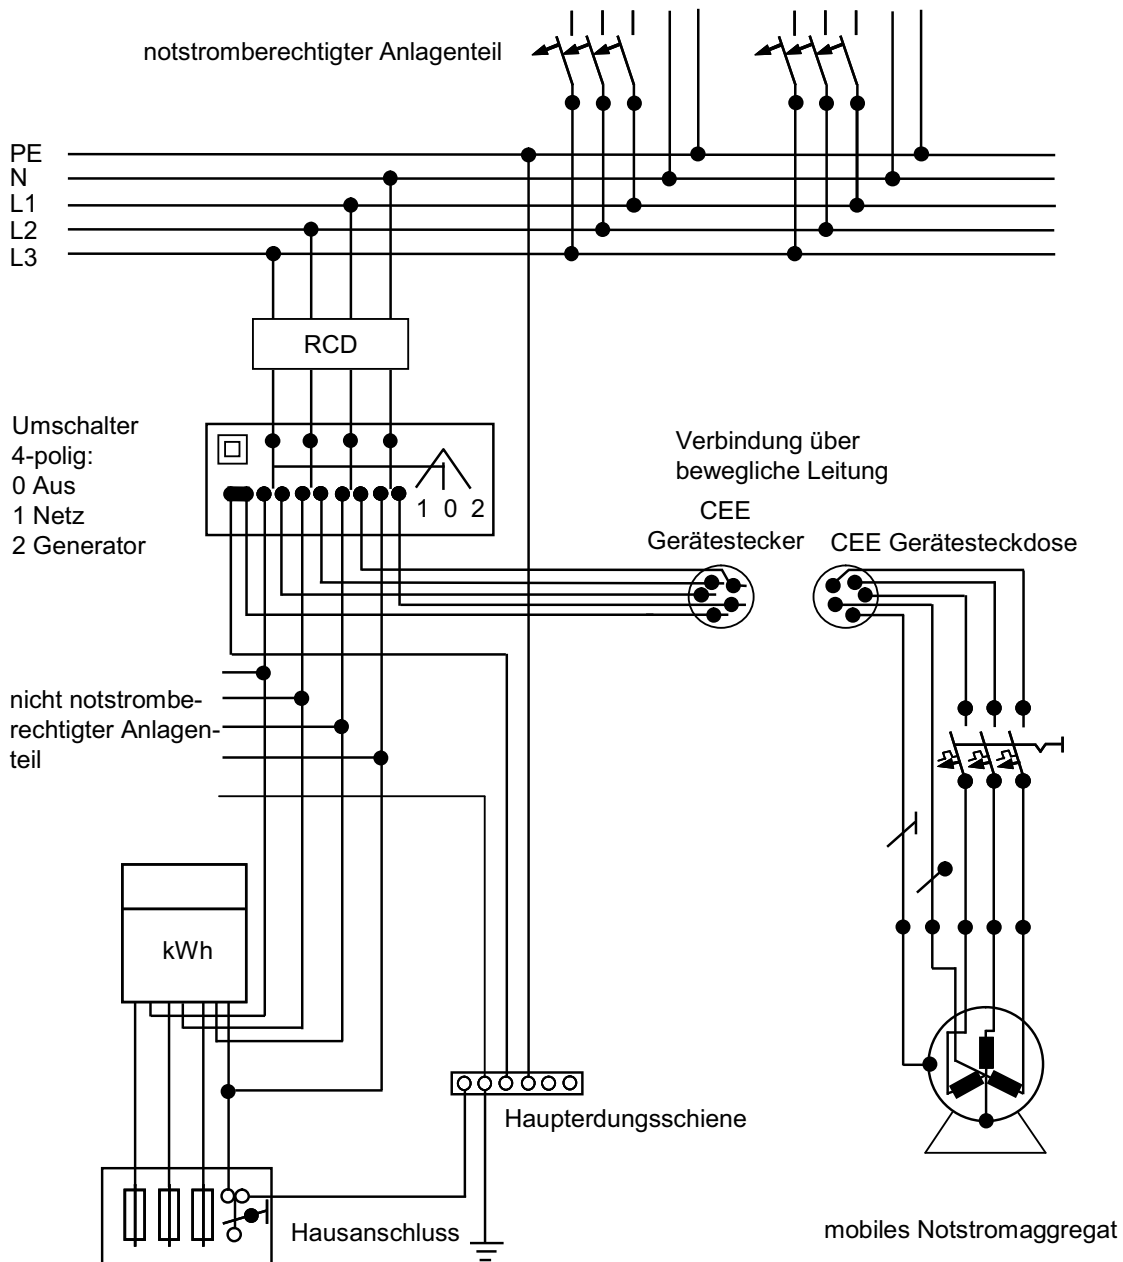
notstromberechtigter Anlagenteil

PE
N
L1
L2
L3

RCD

Umschalter
4-polig:
0 Aus
1 Netz
2 Generator

1 0 2

Verbindung über
bewegliche Leitung

CEE
Gerätestecker

CEE Gerätesteckdose

nicht notstromberechtigter Anlagenteil

kWh

Haupterdungsschiene

Hausanschluss

mobiles Notstromaggregat